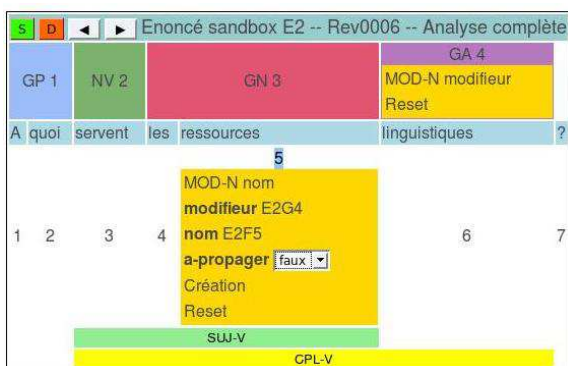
S D ◀ ▶ Enoncé sandbox E2 -- Rev0006 -- Analyse complète

| GP 1 | | NV 2 | GN 3 | | GA 4 MOD-N modifieur Reset | |
|---|---|---|---|---|---|---|
| A | quoi | servent | les | ressources | linguistiques | ? |
| 1 | 2 | 3 | 4 | 5 MOD-N nom **modifieur** E2G4 **nom** E2F5 **a-propager** faux Création Reset | 6 | 7 |

SUJ-V

CPL-V